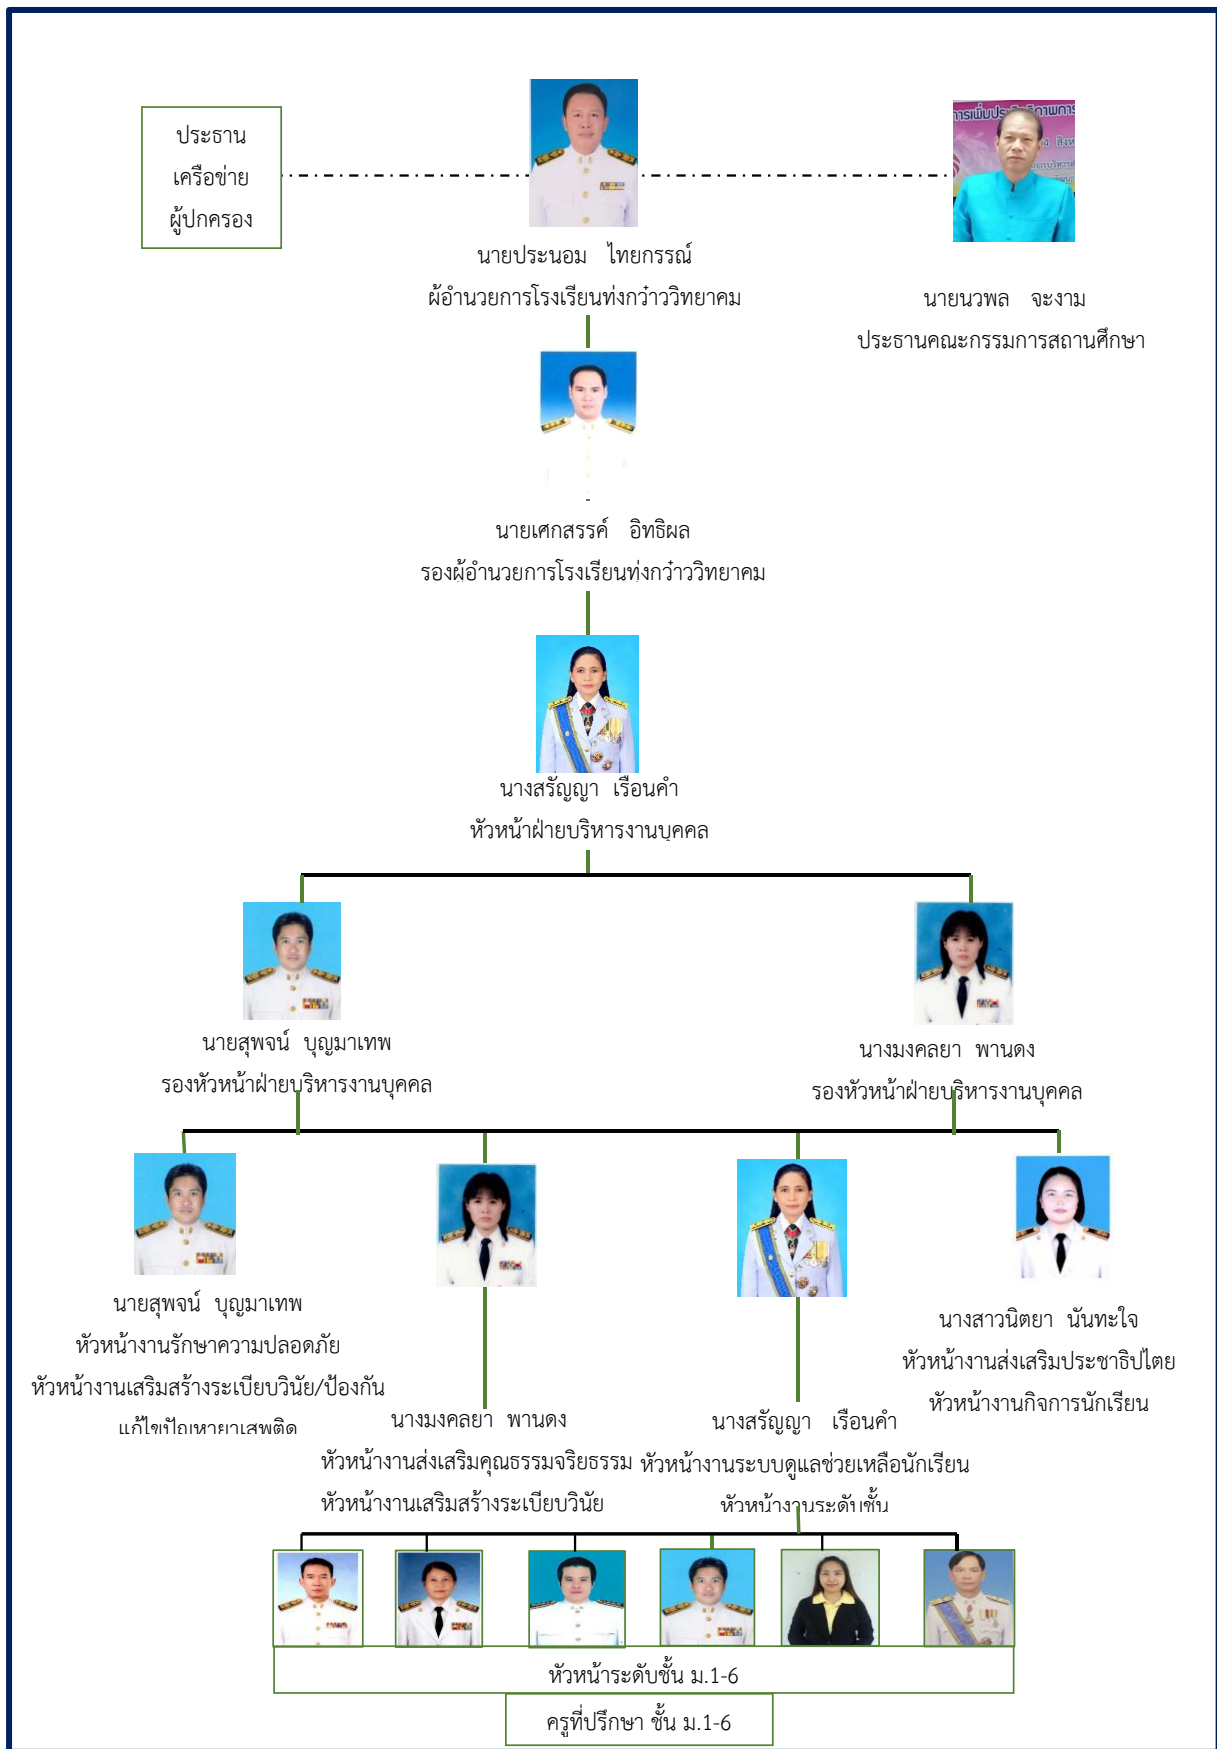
ประธาน
เครือข่าย
ผู้ปกครอง

นายประนอม ไทยกรรณ์
ผู้อำนวยการโรงเรียนท่งกว๋าววิทยาคม

นายนวพล จะงาม
ประธานคณะกรรมการสถานศึกษา

นายเศกสรรค์ อิทธิผล
รองผู้อำนวยการโรงเรียนท่งกว๋าววิทยาคม

นางสรัญญา เรือนคำ
หัวหน้าฝ่ายบริหารงานบุคคล

นายสุพจน์ บุญมาเทพ
รองหัวหน้าฝ่ายบริหารงานบุคคล

นางมงคลยา พานดง
รองหัวหน้าฝ่ายบริหารงานบุคคล

นายสุพจน์ บุญมาเทพ
หัวหน้างานรักษาความปลอดภัย
หัวหน้างานเสริมสร้างระเบียบวินัย/ป้องกัน
แก้ไขปัญหายาเสพติด

นางมงคลยา พานดง
หัวหน้างานส่งเสริมคุณธรรมจริยธรรม
หัวหน้างานเสริมสร้างระเบียบวินัย

นางสรัญญา เรือนคำ
หัวหน้างานระบบดูแลช่วยเหลือนักเรียน
หัวหน้างานระดับชั้น

นางสาวนิตยา นันทะใจ
หัวหน้างานส่งเสริมประชาธิปไตย
หัวหน้างานกิจการนักเรียน

หัวหน้าระดับชั้น ม.1-6

ครูที่ปรึกษา ชั้น ม.1-6